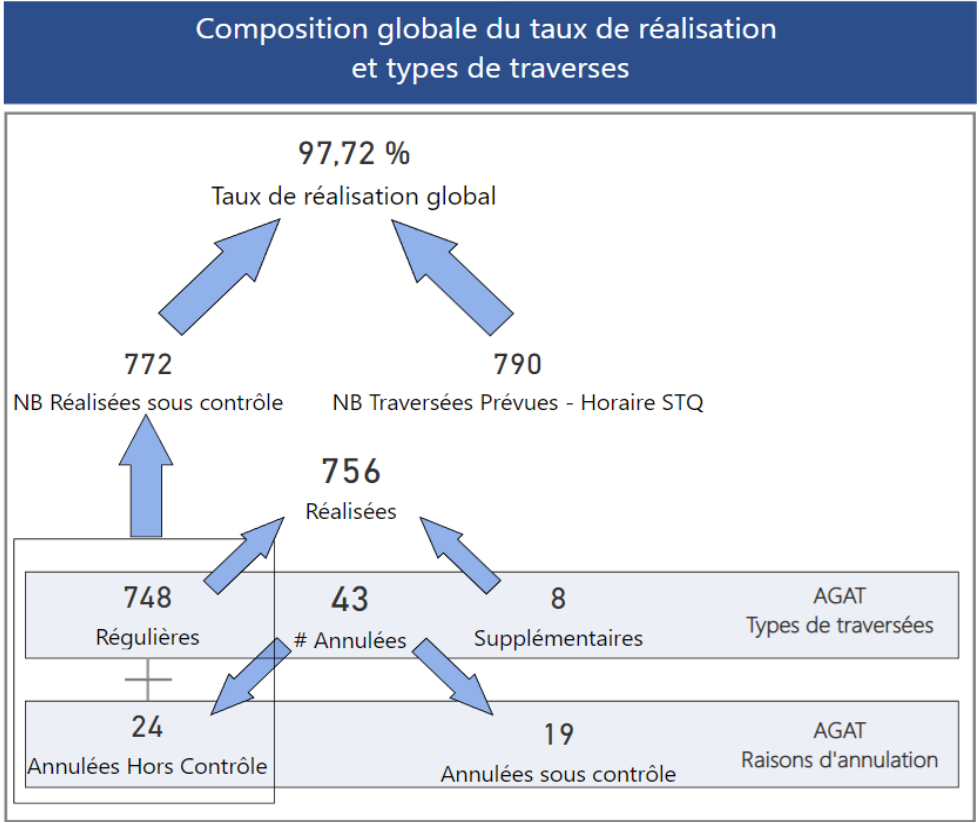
Composition globale du taux de réalisation et types de traverses

97,72 %
Taux de réalisation global

772
NB Réalisées sous contrôle

790
NB Traversées Prévues - Horaire STQ

756
Réalisées

748
Régulières

43
# Annulées

8
Supplémentaires

AGAT
Types de traversées

24
Annulées Hors Contrôle

19
Annulées sous contrôle

AGAT
Raisons d'annulation